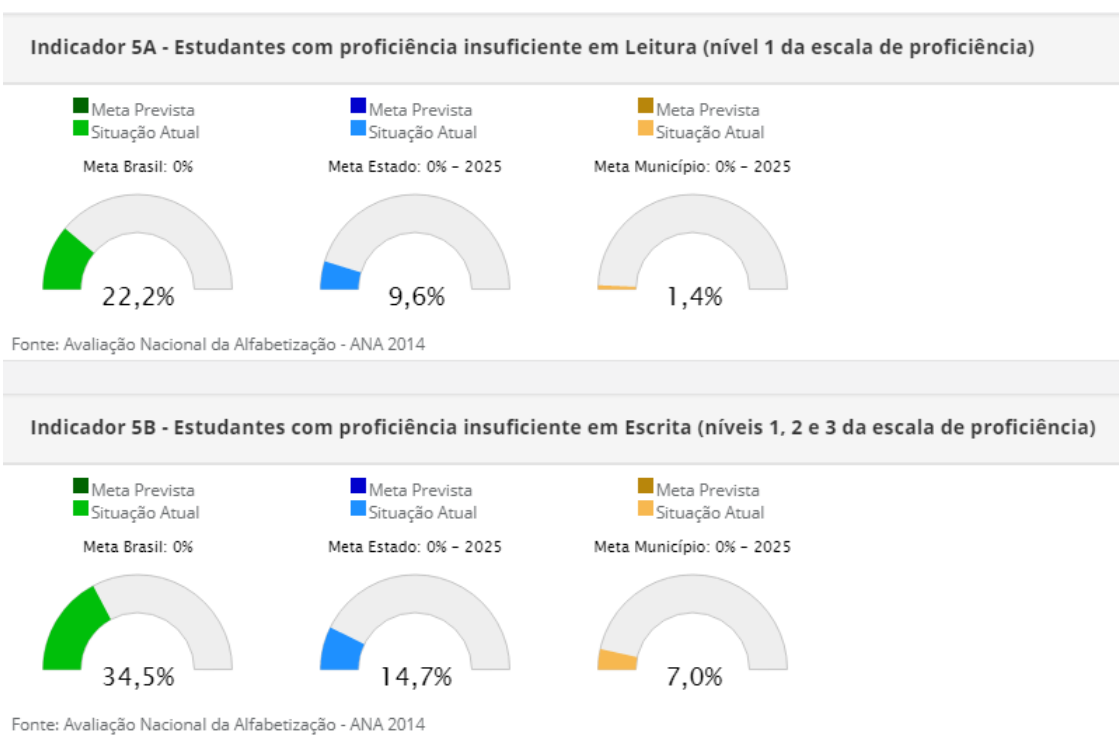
Indicador 5A - Estudantes com proficiência insuficiente em Leitura (nível 1 da escala de proficiência)

Meta Prevista
Situação Atual
Meta Brasil: 0%
22,2%

Meta Prevista
Situação Atual
Meta Estado: 0% - 2025
9,6%

Meta Prevista
Situação Atual
Meta Município: 0% - 2025
1,4%

Fonte: Avaliação Nacional da Alfabetização - ANA 2014

Indicador 5B - Estudantes com proficiência insuficiente em Escrita (níveis 1, 2 e 3 da escala de proficiência)

Meta Prevista
Situação Atual
Meta Brasil: 0%
34,5%

Meta Prevista
Situação Atual
Meta Estado: 0% - 2025
14,7%

Meta Prevista
Situação Atual
Meta Município: 0% - 2025
7,0%

Fonte: Avaliação Nacional da Alfabetização - ANA 2014